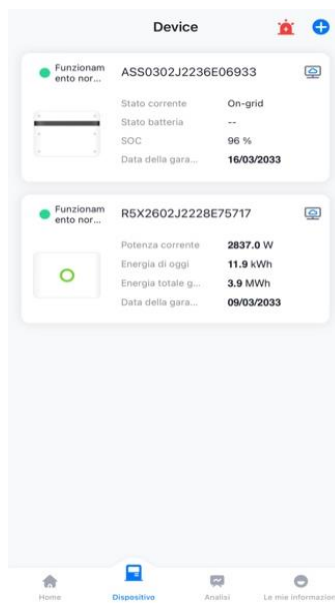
Device

Funzionamento nor...
ASS0302J2236E06933

| | |
|---|---|
| Stato corrente | On-grid |
| Stato batteria | -- |
| SOC | 96 % |
| Data della gara... | 16/03/2033 |

Funzionamento nor...
R5X2602J2228E75717

| | |
|---|---|
| Potenza corrente | 2837.0 W |
| Energia di oggi | 11.9 kWh |
| Energia totale g... | 3.9 MWh |
| Data della gara... | 09/03/2033 |

Home
Dispositivo
Analisi
Le mie informazion